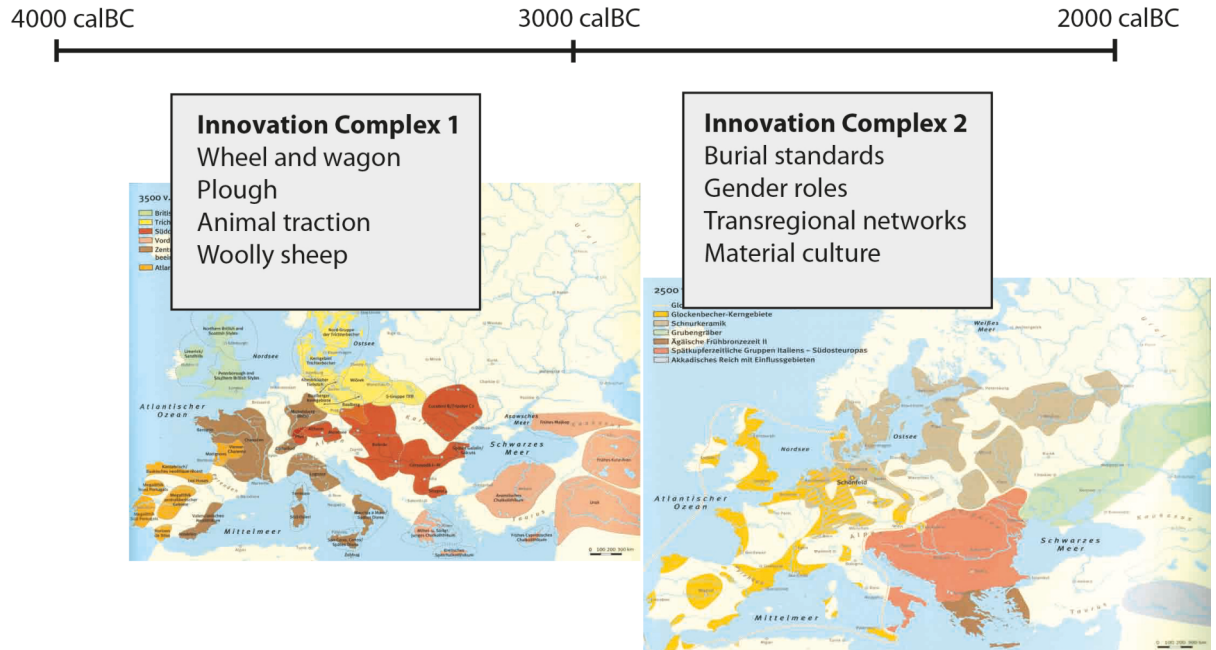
4000 calBC
3000 calBC
2000 calBC

**Innovation Complex 1**
Wheel and wagon
Plough
Animal traction
Woolly sheep

**Innovation Complex 2**
Burial standards
Gender roles
Transregional networks
Material culture

3500 v.
Britis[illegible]
Trich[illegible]
Südo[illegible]
Vord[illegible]
Zent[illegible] beein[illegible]
Atla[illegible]

Nordsee
Ostsee
Atlantischer Ozean
Schwarzes Meer
Asowsches Meer
Mittelmeer

2500 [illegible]
Glo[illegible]
Glockenbecher-Kerngebiete
Schnurkeramik
Grubengräber
Ägäische Frühbronzezeit II
Spätkupferzeitliche Gruppen Italiens – Südosteuropas
Akkadisches Reich mit Einflussgebieten

Weißes Meer
Ostsee
Nordsee
Schönfeld
Atlantischer Ozean
Schwarzes Meer
Mittelmeer